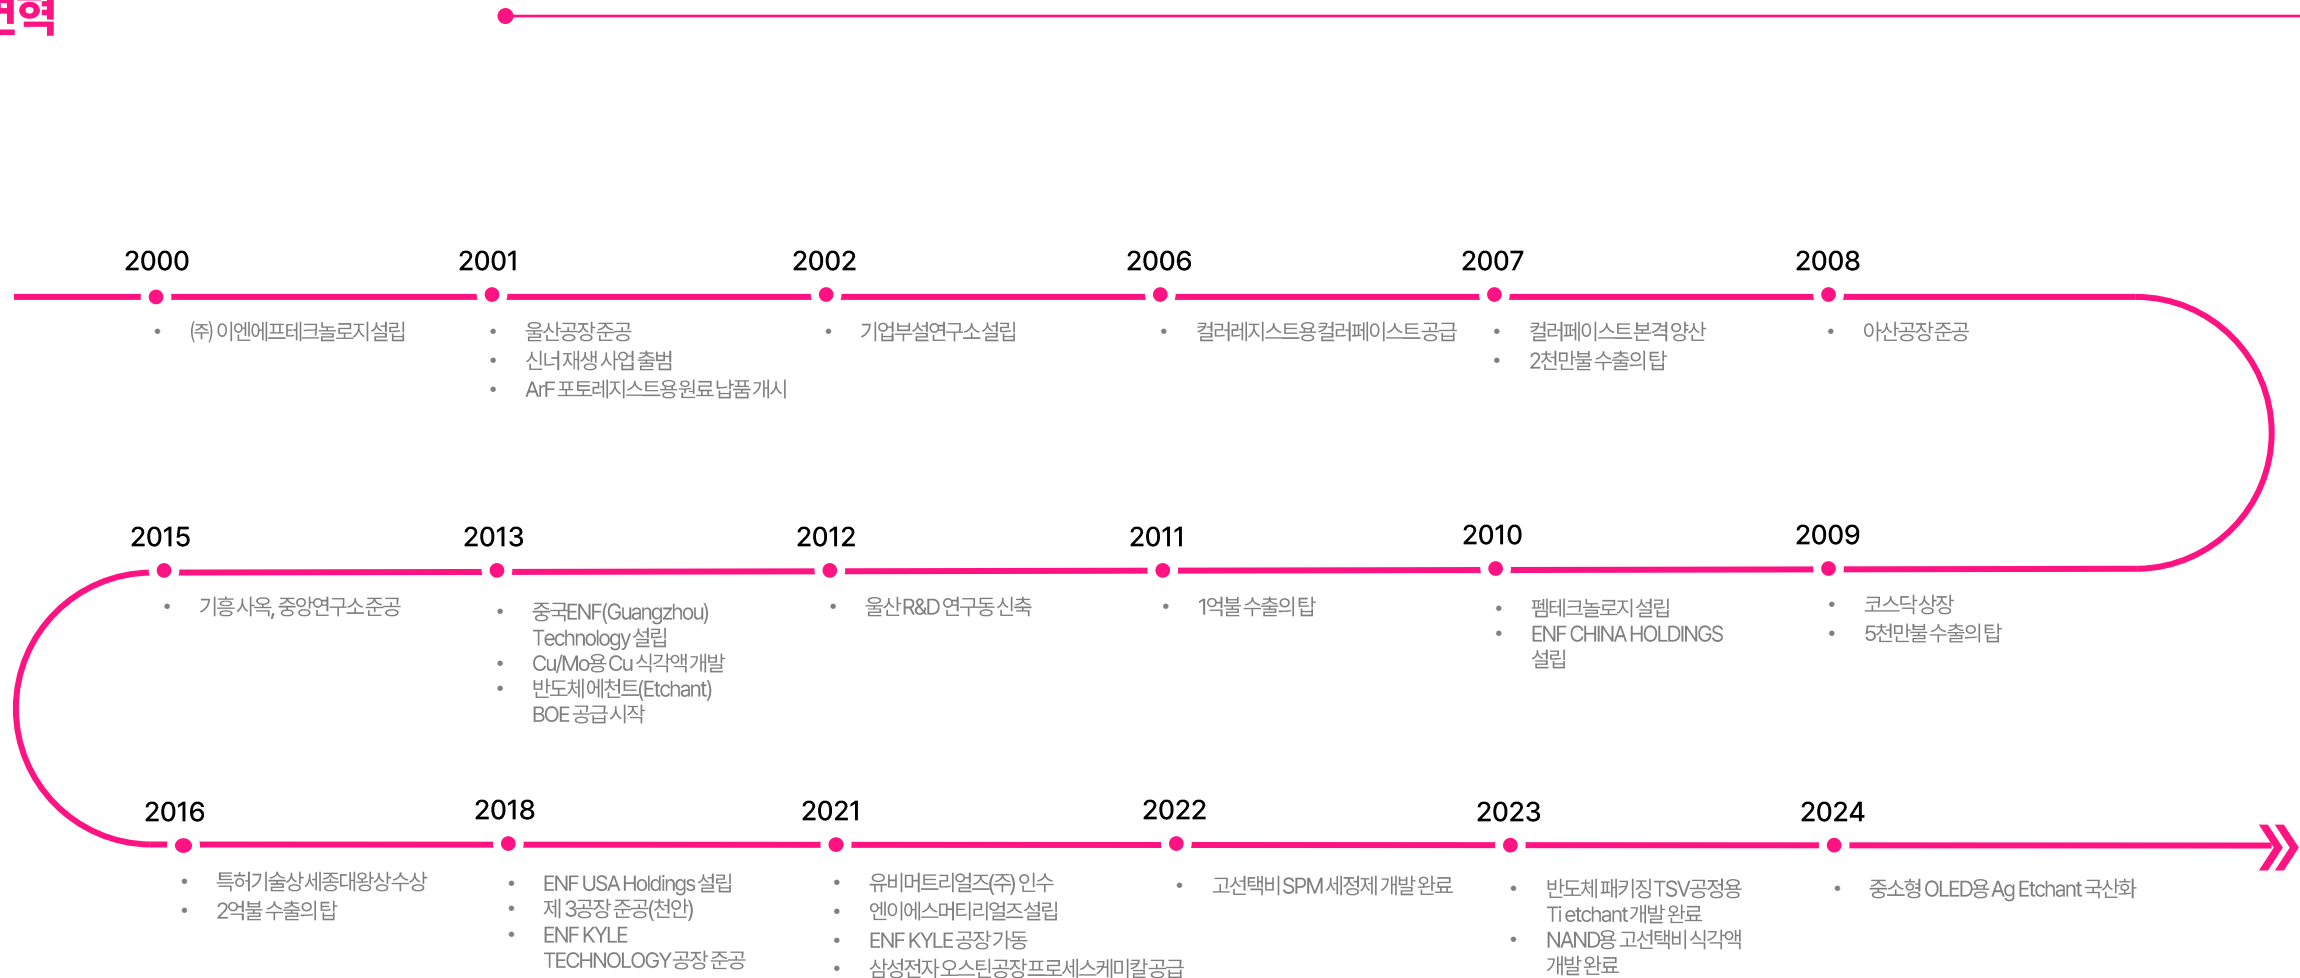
연혁

2000
• (주) 이엔에프테크놀로지설립

2001
• 울산공장준공
• 신너재생 사업 출범
• ArF 포토레지스트용원료납품개시

2002
• 기업부설연구소설립

2006
• 컬러레지스트용컬러페이스트공급

2007
• 컬러페이스트본격양산
• 2천만불 수출의탑

2008
• 아산공장준공

2015
• 기흥사옥, 중앙연구소준공

2013
• 중국ENF(Guangzhou) Technology설립
• Cu/Mo용 Cu 식각액개발
• 반도체에천트(Etchant) BOE 공급시작

2012
• 울산R&D 연구동신축

2011
• 1억불 수출의탑

2010
• 펨테크놀로지설립
• ENF CHINA HOLDINGS 설립

2009
• 코스닥상장
• 5천만불 수출의탑

2016
• 특허기술상세종대왕상수상
• 2억불 수출의탑

2018
• ENF USA Holdings 설립
• 제 3공장 준공(천안)
• ENF KYLE TECHNOLOGY공장 준공

2021
• 유비머트리얼즈(주) 인수
• 엔이에스머티리얼즈설립
• ENF KYLE공장가동
• 삼성전자오스틴공장프로세스케미칼공급

2022
• 고선택비 SPM 세정제 개발 완료

2023
• 반도체패키징TSV공정용 Ti etchant개발 완료
• NAND용 고선택비 식각액 개발 완료

2024
• 중소형 OLED용 Ag Etchant 국산화